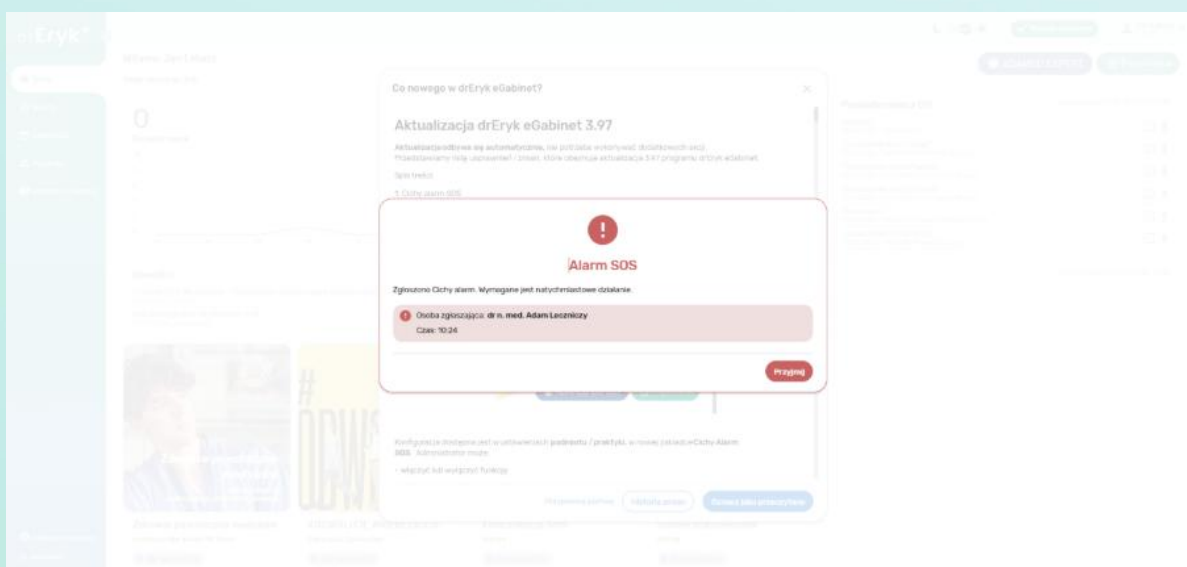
drEryk

Co nowego w drEryk eGabinet?

Aktualizacja drEryk eGabinet 3.97

Aktualizacja odbywa się automatycznie, nie potrzeba wykonywać dodatkowych akcji. Przedstawiamy listę usprawnień i zmian, które obejmuje aktualizacja 3.97 programu drEryk eGabinet.

Spis treści

1. Cichy alarm SOS

Alarm SOS

Zgłoszono Cichy alarm. Wymagane jest natychmiastowe działanie.

Osoba zgłaszająca: dr n. med. Adam Leczniczy
Czas: 10:24

Przyjmij

Konfiguracja dostępna jest w ustawieniach podmiotu / praktyki, w nowej zakładce Cichy Alarm SOS. Administrator może:

• włączyć lub wyłączyć funkcję

Przypomnij później
Oznacz jako przeczytane